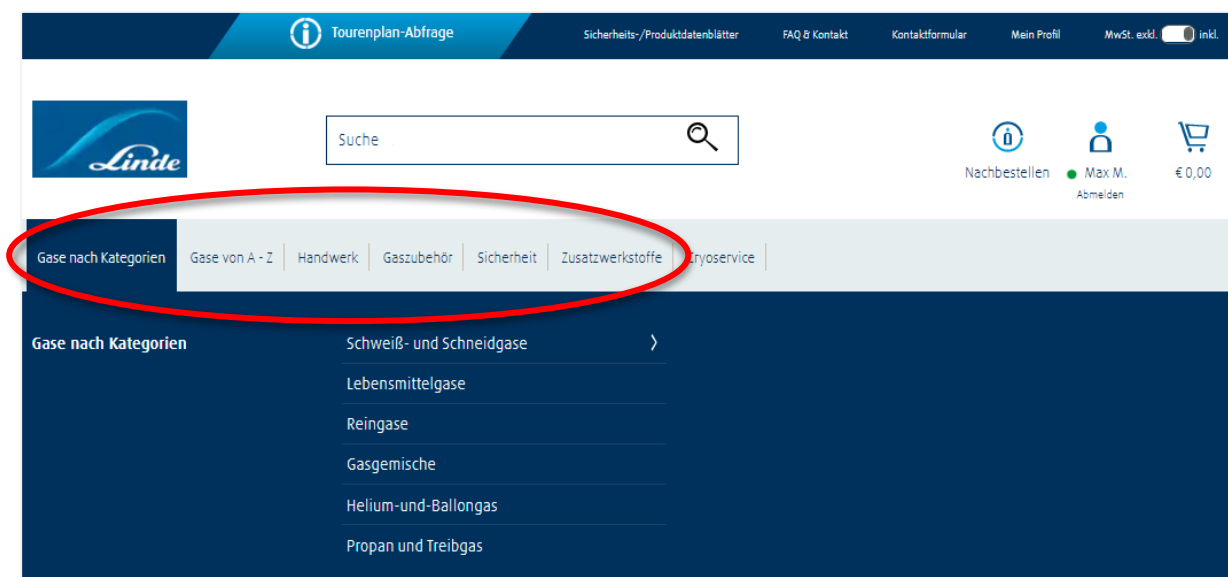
Tourenplan-Abfrage

Sicherheits-/Produktdatenblätter

FAQ & Kontakt

Kontaktformular

Mein Profil

MwSt. exkl. inkl.

Linde

Suche

Nachbestellen

Max M.

Abmelden

€ 0,00

Gase nach Kategorien | Gase von A - Z | Handwerk | Gaszubehör | Sicherheit | Zusatzwerkstoffe | Cryoservice

Gase nach Kategorien

Schweiß- und Schneidgase

Lebensmittelgase

Reingase

Gasgemische

Helium-und-Ballongas

Propan und Treibgas